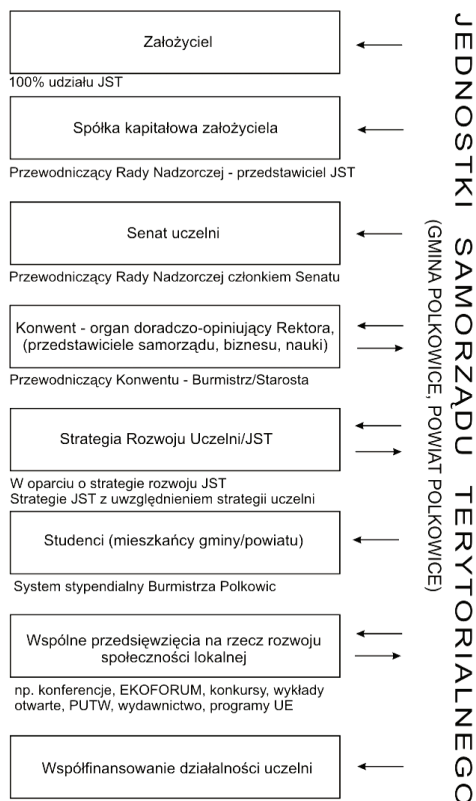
Założyciel

100% udziału JST

Spółka kapitałowa założyciela

Przewodniczący Rady Nadzorczej - przedstawiciel JST

Senat uczelni

Przewodniczący Rady Nadzorczej członkiem Senatu

Konwent - organ doradczo-opiniujący Rektora, (przedstawiciele samorządu, biznesu, nauki)

Przewodniczący Konwentu - Burmistrz/Starosta

Strategia Rozwoju Uczelni/JST

W oparciu o strategie rozwoju JST
Strategie JST z uwzględnieniem strategii uczelni

Studenci (mieszkańcy gminy/powiatu)

System stypendialny Burmistrza Polkowic

Wspólne przedsięwzięcia na rzecz rozwoju społeczności lokalnej

np. konferencje, EKOFORUM, konkursy, wykłady otwarte, PUTW, wydawnictwo, programy UE

Współfinansowanie działalności uczelni

JEDNOSTKI SAMORZĄDU TERYTORIALNEGO
(GMINA POLKOWICE, POWIAT POLKOWICE)